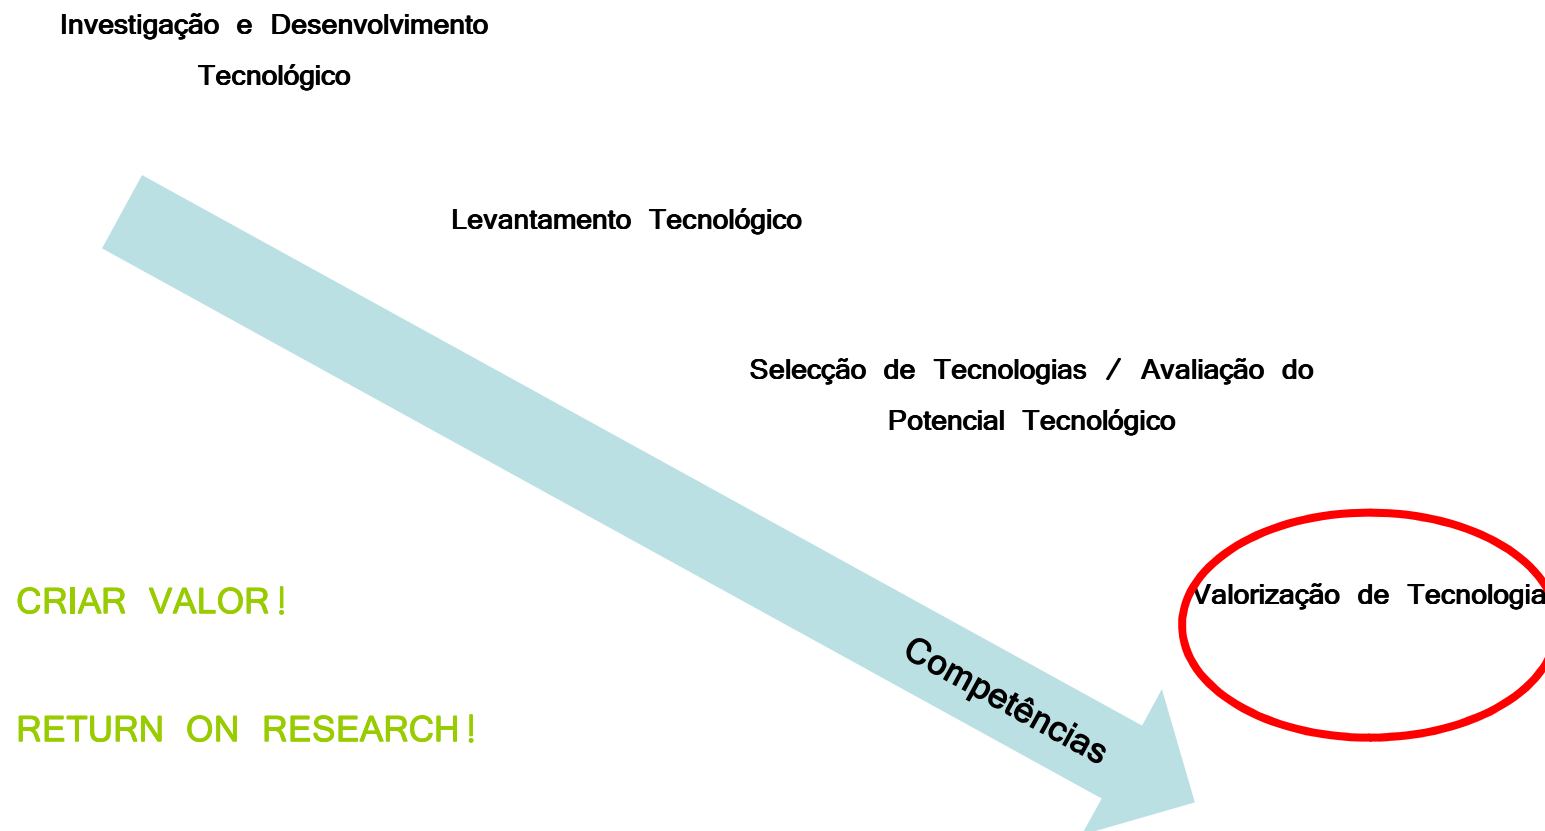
Investigação e Desenvolvimento Tecnológico

Levantamento Tecnológico

Selecção de Tecnologias / Avaliação do Potencial Tecnológico

CRIAR VALOR!

Valorização de Tecnologia

Competências

RETURN ON RESEARCH!